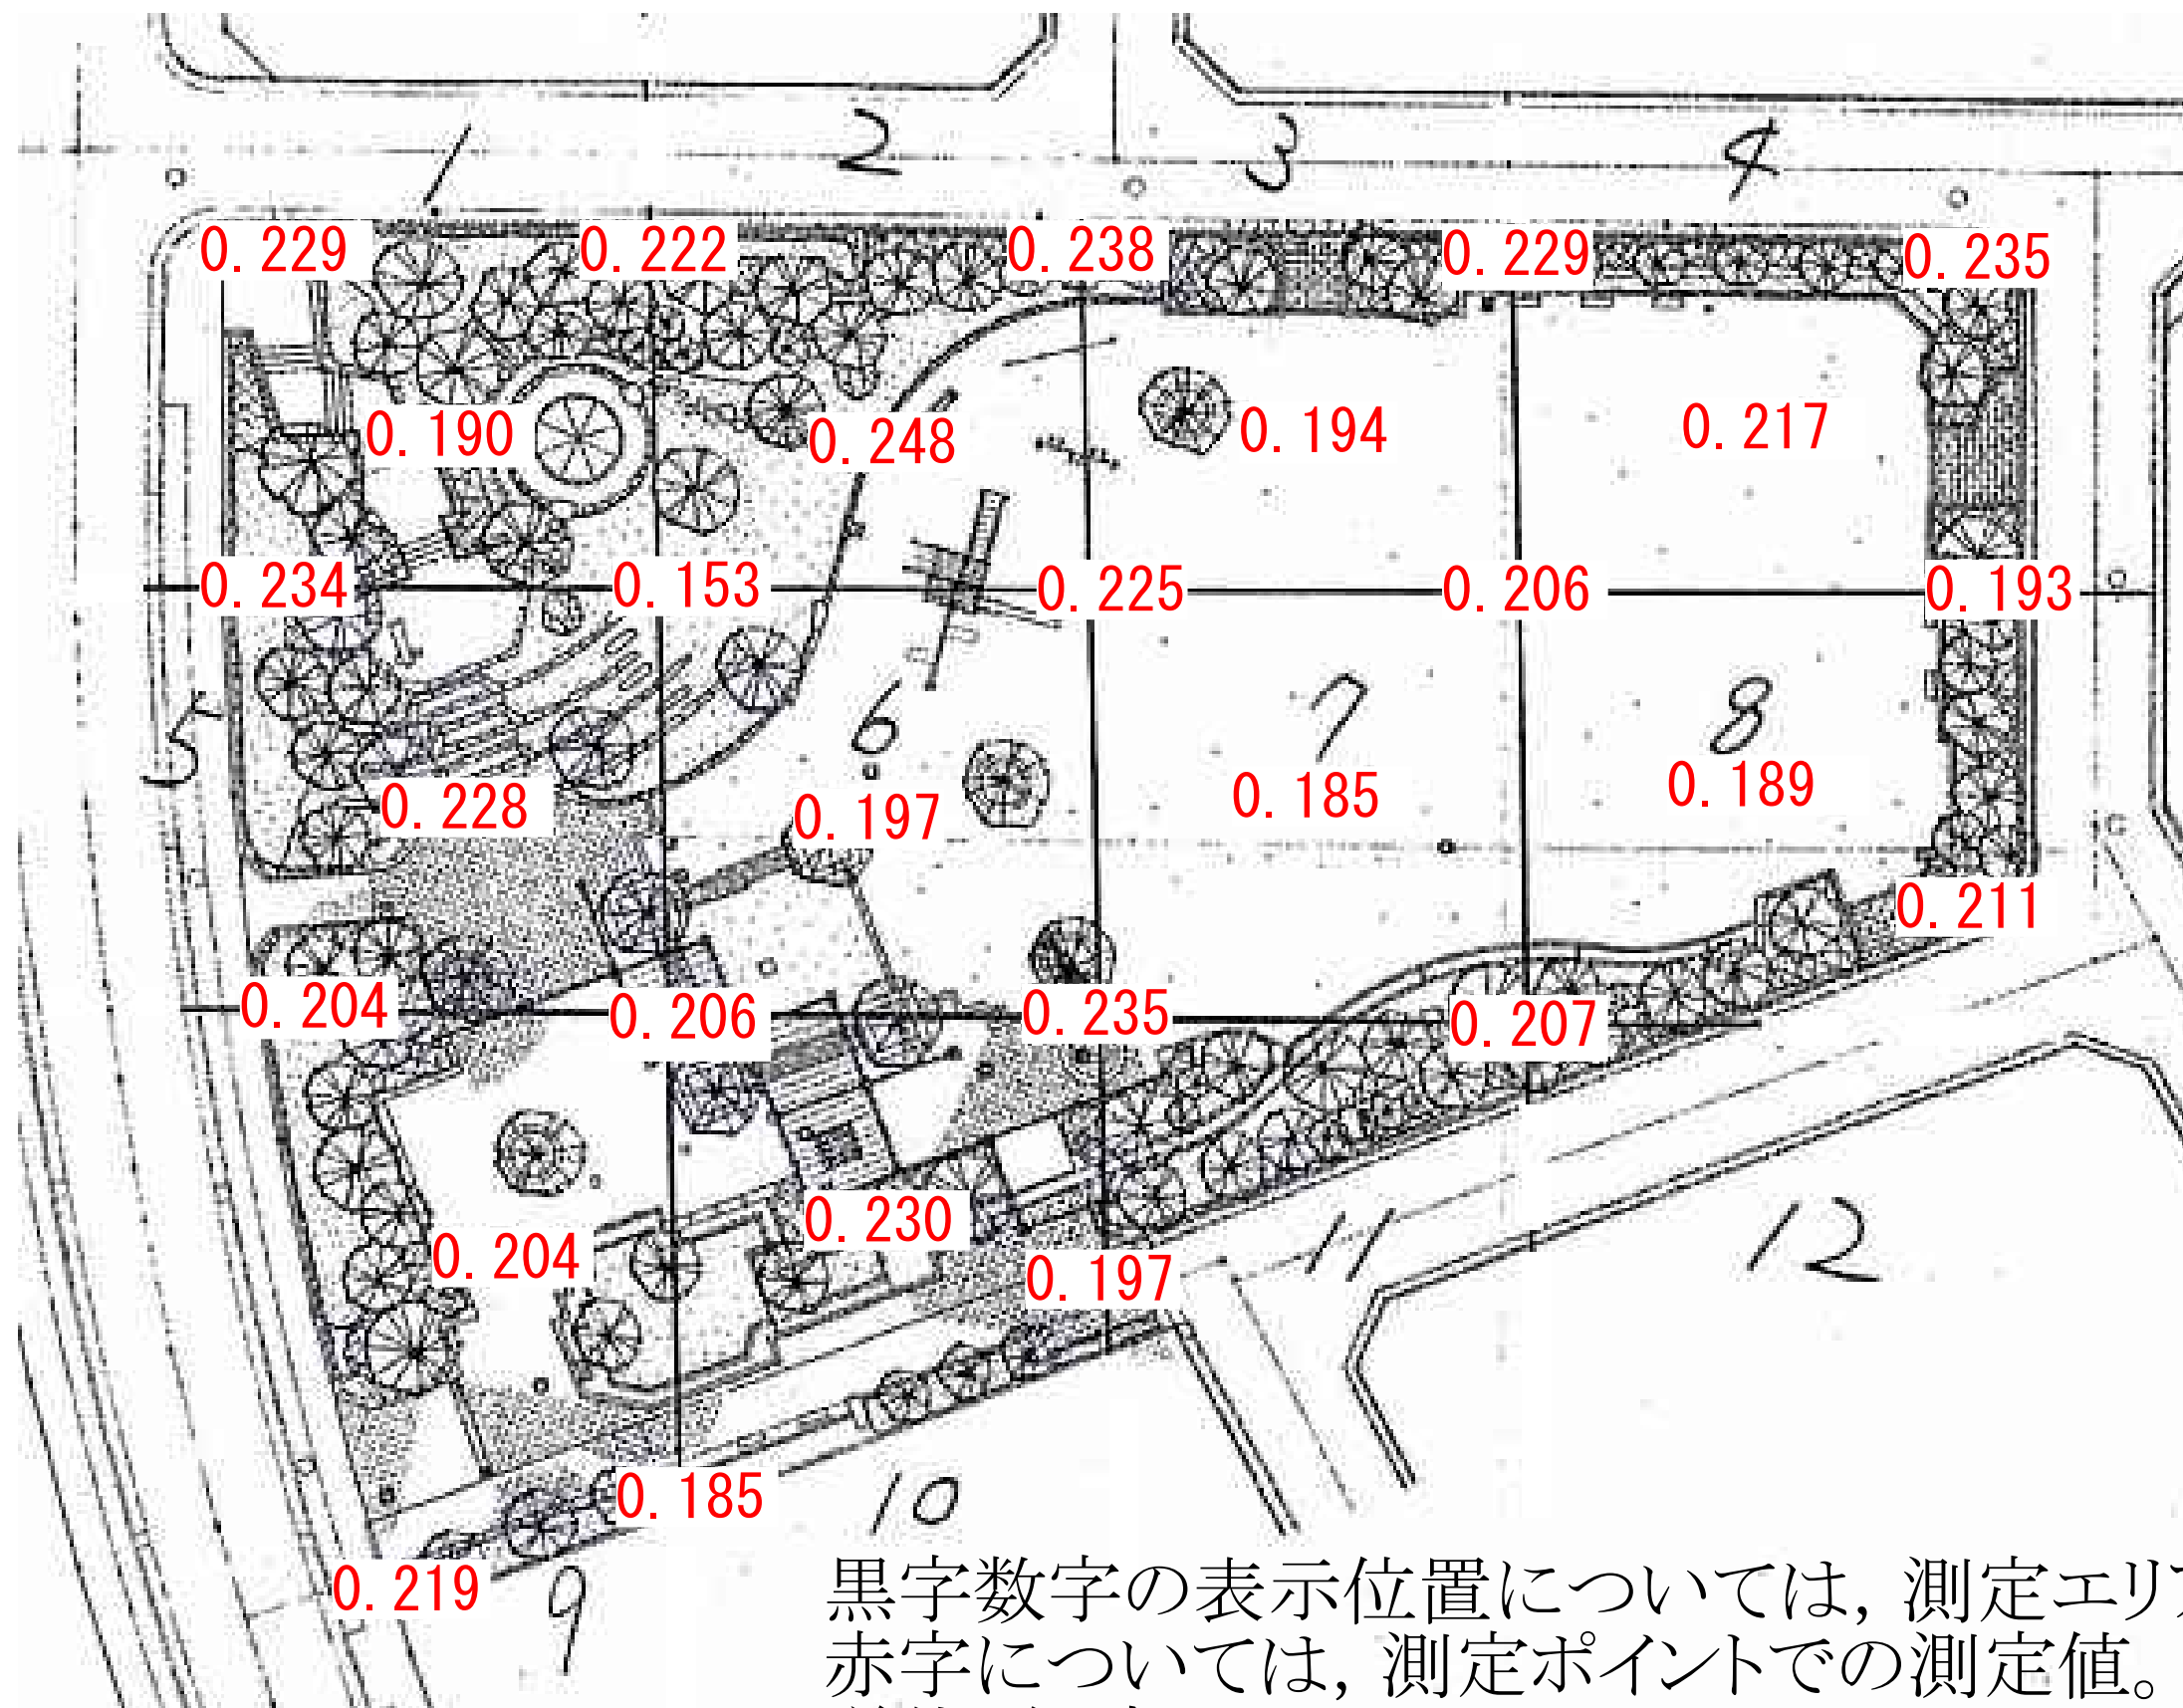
1 2 3 4

0. 229 0. 222 0. 238 0. 229 0. 235

0. 190 0. 248 0. 194 0. 217

0. 234 0. 153 0. 225 0. 206 0. 193

5 6 7 8

0. 228 0. 197 0. 185 0. 189

0. 211

0. 204 0. 206 0. 235 0. 207

0. 230

0. 204 0. 197 11 12

0. 185 10

0. 219 9

黒字数字の表示位置については，測定エリ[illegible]
赤字については，測定ポイントでの測定値。